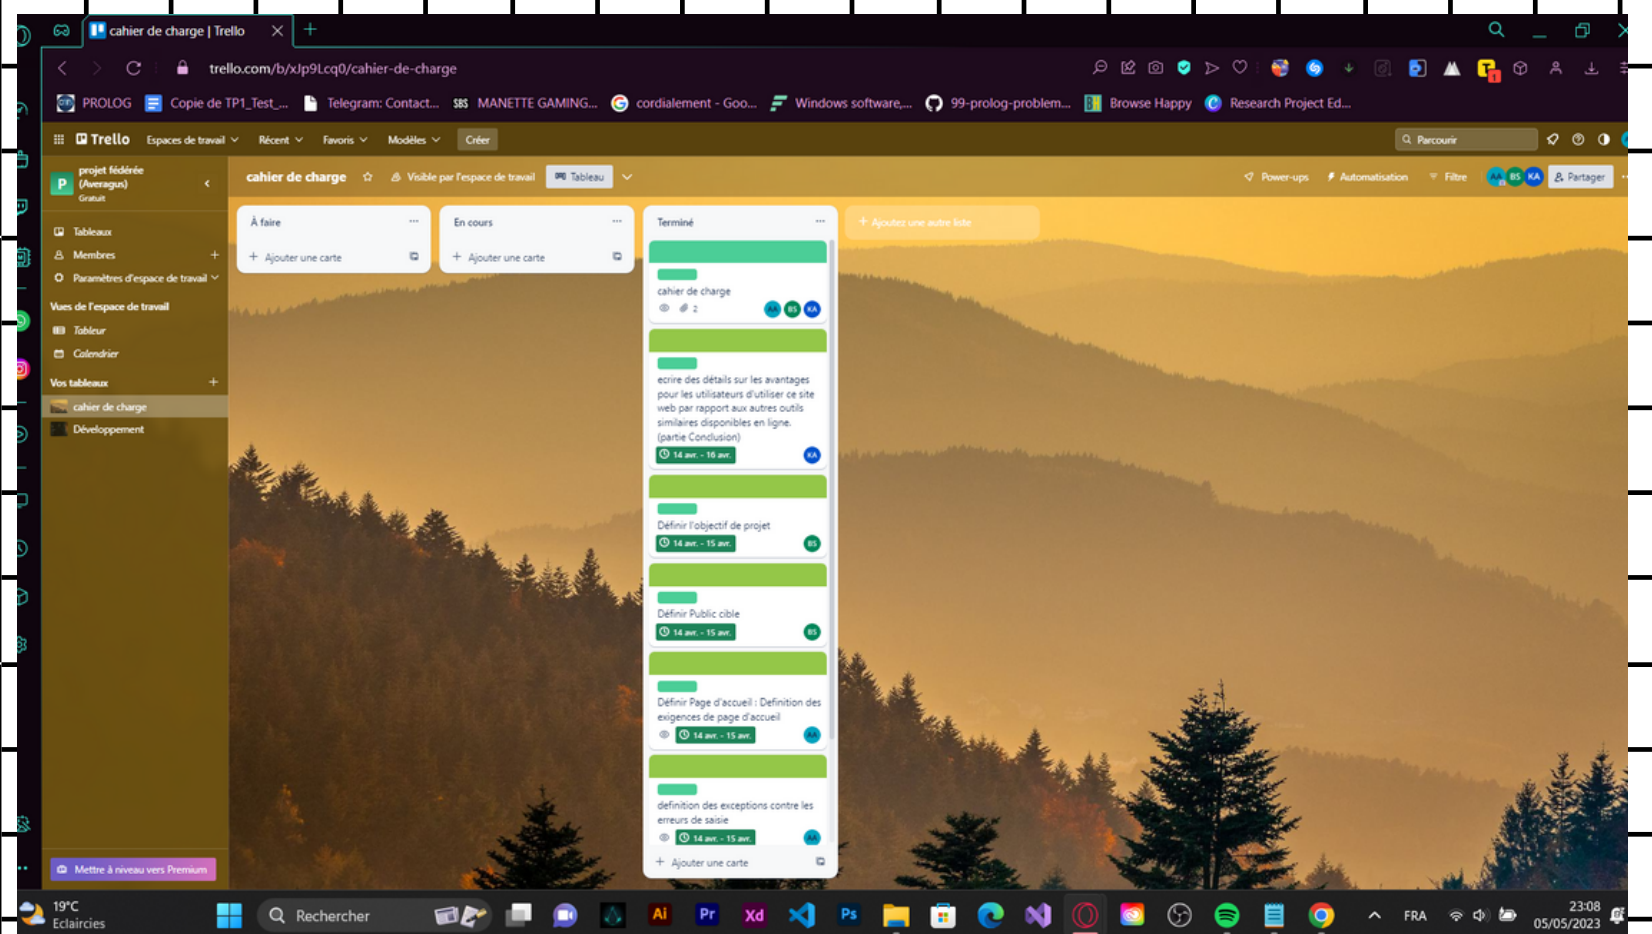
cahier de charge | Trello

trello.com/b/xJp9Lcq0/cahier-de-charge

PROLOG Copie de TP1_Test_... Telegram: Contact... MANETTE GAMING... cordialement - Goo... Windows software,... 99-prolog-problem... Browse Happy Research Project Ed...

Trello Espaces de travail Récent Favoris Modèles Créer Parcourir

projet fédérée (Averagus) Gratuit

Tableaux
Membres
Paramètres d'espace de travail
Vues de l'espace de travail
Tableur
Calendrier
Vos tableaux
cahier de charge
Développement

Mettre à niveau vers Premium

cahier de charge Visible par l'espace de travail Tableau Power-ups Automatisation Filtre AA BS KA Partager

À faire
Ajouter une carte

En cours
Ajouter une carte

Terminé

cahier de charge
2
AA BS KA

ecrire des détails sur les avantages pour les utilisateurs d'utiliser ce site web par rapport aux autres outils similaires disponibles en ligne. (partie Conclusion)
14 avr. - 16 avr.
KA

Définir l'objectif de projet
14 avr. - 15 avr.
BS

Définir Public cible
14 avr. - 15 avr.
BS

Définir Page d'accueil : Definition des exigences de page d'accueil
14 avr. - 15 avr.
AA

definition des exceptions contre les erreurs de saisie
14 avr. - 15 avr.
AA

Ajouter une carte

Ajoutez une autre liste

19°C Eclaircies
Rechercher
FRA
23:08 05/05/2023